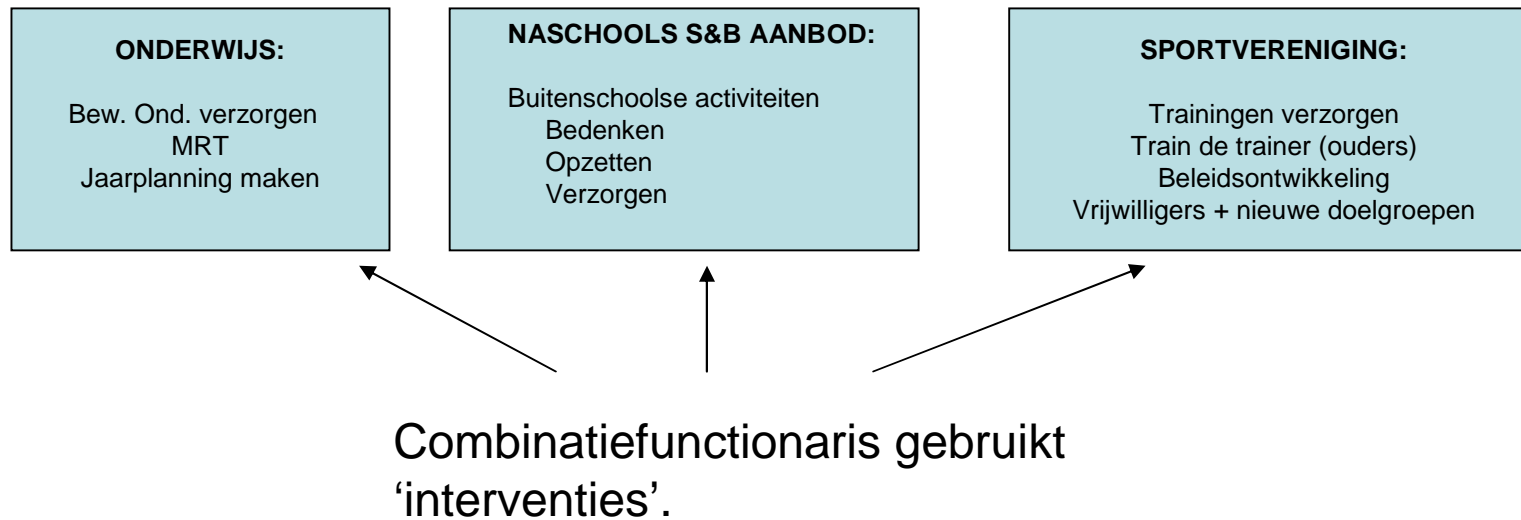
ONDERWIJS:

Bew. Ond. verzorgen
MRT
Jaarplanning maken

NASCHOOLS S&B AANBOD:

Buitenschoolse activiteiten
Bedenken
Opzetten
Verzorgen

SPORTVERENIGING:

Trainingen verzorgen
Train de trainer (ouders)
Beleidsontwikkeling
Vrijwilligers + nieuwe doelgroepen

Combinatiefunctionaris gebruikt ‘interventies’.